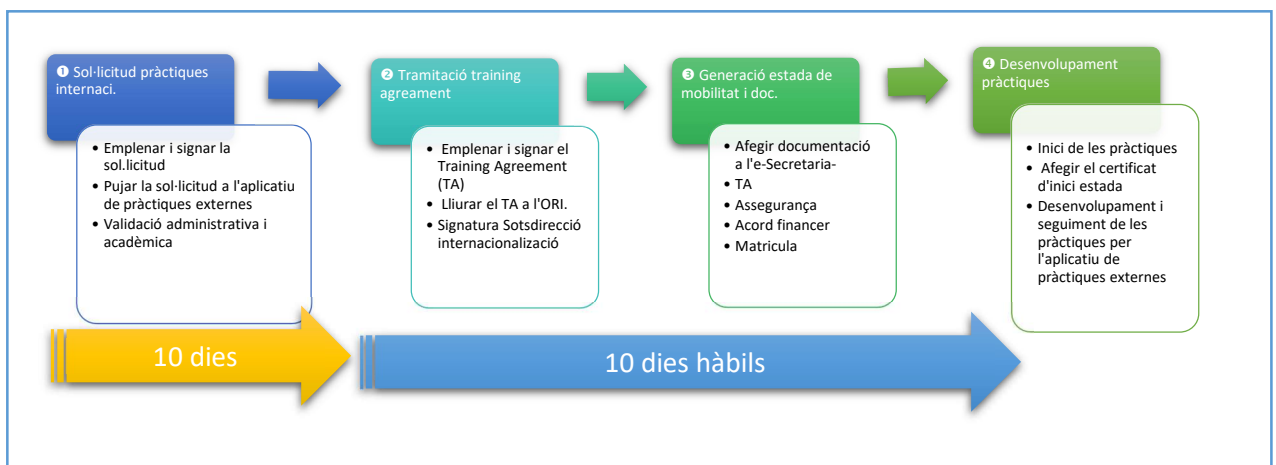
❶ Sol·licitud pràctiques internaci.

- Emplenar i signar la sol.licitud
- Pujar la sol·licitud a l'aplicatiu de pràctiques externes
- Validació administrativa i acadèmica

❷ Tramitació training agreement

- Emplenar i signar el Training Agreement (TA)
- Lliurar el TA a l'ORI.
- Signatura Sotsdirecció internacionalizació

❸ Generació estada de mobilitat i doc.

- Afegir documentació a l'e-Secretaria-
- TA
- Assegurança
- Acord financer
- Matricula

❹ Desenvolupament pràctiques

- Inici de les pràctiques
- Afegir el certificat d'inici estada
- Desenvolupament i seguiment de les pràctiques per l'aplicatiu de pràctiques externes

10 dies

10 dies hàbils